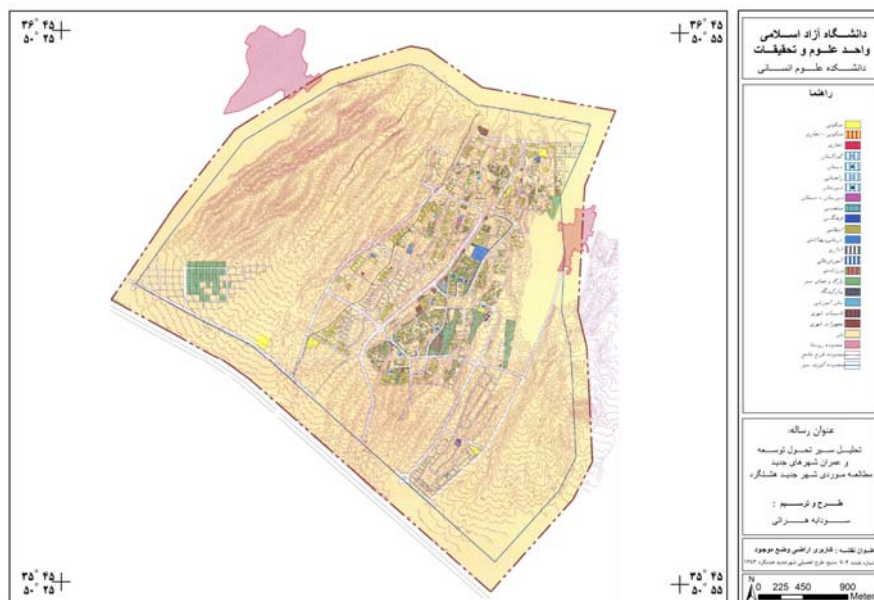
۳۶° ۴۵
۵۰° ۲۵

۳۶° ۴۵
۵۰° ۵۵

۳۵° ۴۵
۵۰° ۲۵

۳۵° ۴۵
۵۰° ۵۵

دانشگاه آزاد اسلامی
واحد علوم و تحقیقات
دانشکده علوم انسانی

راهنما

مسکونی
مسکونی - تجاری
تجاری
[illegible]
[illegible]
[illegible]
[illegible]
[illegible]
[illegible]
فرهنگی
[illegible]
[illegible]
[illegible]
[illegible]
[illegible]
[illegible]
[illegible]
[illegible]
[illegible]
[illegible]
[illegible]
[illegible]
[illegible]

عنوان رساله:
تحلیل سیر تحول توسعه و عمران شهرهای جدید
مطالعه موردی شهر جدید هشتگرد

طرح و ترسیم :
سودابه هزارانی

عنوان نقشه : کاربری اراضی وضع موجود
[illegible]

N
0 225 450 900
Meters